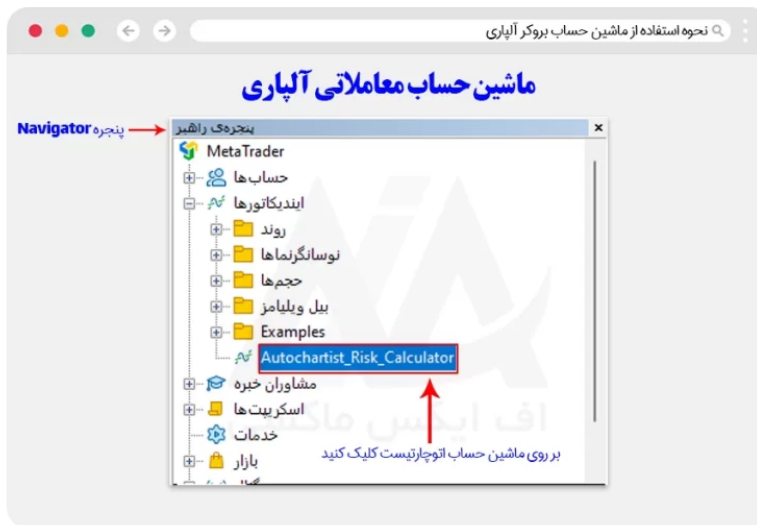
نحوه استفاده از ماشین حساب بروکر آلپاری

ماشین حساب معاملاتی آلپاری

پنجره Navigator

پنجره‌ی راهبر

MetaTrader
حساب‌ها
اندیکاتورها
روند
نوسانگرنماها
حجم‌ها
بیل ویلیامز
Examples
Autochartist_Risk_Calculator
مشاوران خبره
اسکریپت‌ها
خدمات
بازار

بر روی ماشین حساب اتوچارتیست کلیک کنید

اف ایکس ماکس